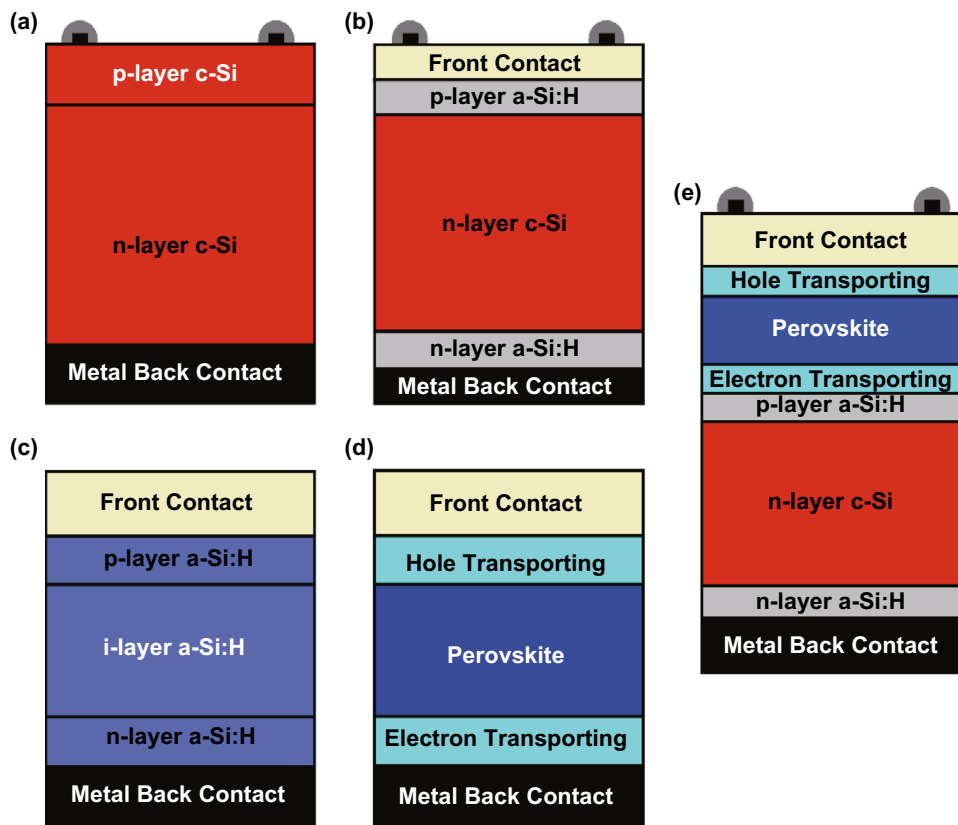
(a)

p-layer c-Si

n-layer c-Si

Metal Back Contact

(b)

Front Contact

p-layer a-Si:H

n-layer c-Si

n-layer a-Si:H

Metal Back Contact

(e)

Front Contact

Hole Transporting

Perovskite

Electron Transporting

p-layer a-Si:H

n-layer c-Si

n-layer a-Si:H

Metal Back Contact

(c)

Front Contact

p-layer a-Si:H

i-layer a-Si:H

n-layer a-Si:H

Metal Back Contact

(d)

Front Contact

Hole Transporting

Perovskite

Electron Transporting

Metal Back Contact